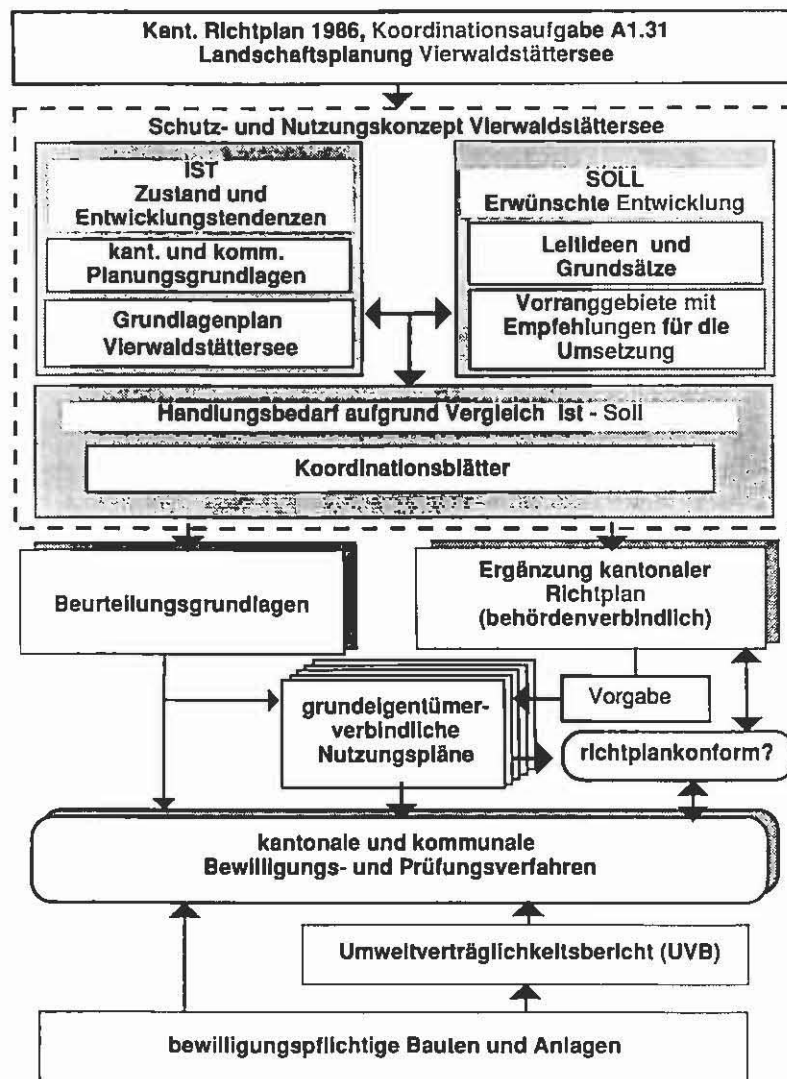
Kant. Richtplan 1986, Koordinationsaufgabe A1.31
Landschaftsplanung Vierwaldstättersee

Schutz- und Nutzungskonzept Vierwaldstättersee

IST
Zustand und Entwicklungstendenzen

kant. und komm. Planungsgrundlagen

Grundlagenplan Vierwaldstättersee

SOLL
Erwünschte Entwicklung

Leitideen und Grundsätze

Vorranggebiete mit Empfehlungen für die Umsetzung

Handlungsbedarf aufgrund Vergleich Ist - Soll

Koordinationsblätter

Beurteilungsgrundlagen

Ergänzung kantonaler Richtplan (behördenverbindlich)

grundeigentümerverbindliche Nutzungspläne

Vorgabe

richtplankonform?

kantonale und kommunale
Bewilligungs- und Prüfungsverfahren

Umweltverträglichkeitsbericht (UVB)

bewilligungspflichtige Bauten und Anlagen